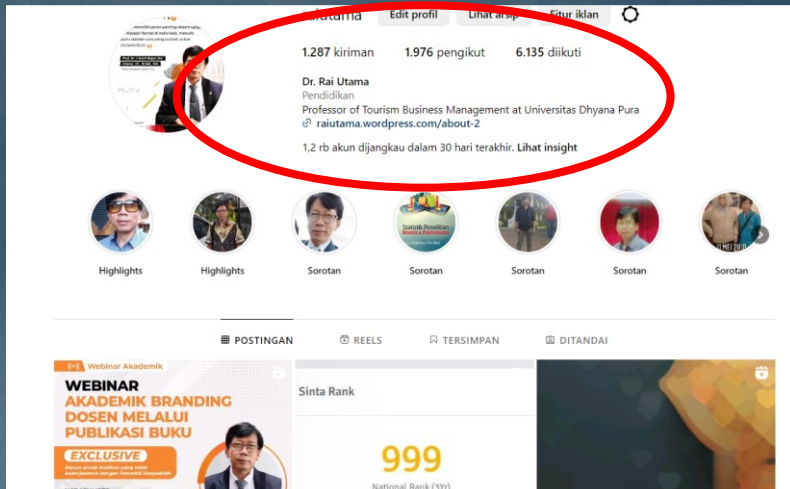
raiutama Edit profil Lihat arsip Fitur iklan

1.287 kiriman 1.976 pengikut 6.135 diikuti

Dr. Rai Utama
Pendidikan
Professor of Tourism Business Management at Universitas Dhyana Pura
raiutama.wordpress.com/about-2

1,2 rb akun dijangkau dalam 30 hari terakhir. Lihat insight

Highlights Highlights Sorotan Sorotan Sorotan Sorotan Sorotan

POSTINGAN REELS TERSIMPAN DITANDAI

Webinar Akademik
WEBINAR
AKADEMIK BRANDING DOSEN MELALUI PUBLIKASI BUKU
EXCLUSIVE

Sinta Rank
999
National Rank (3Yr)